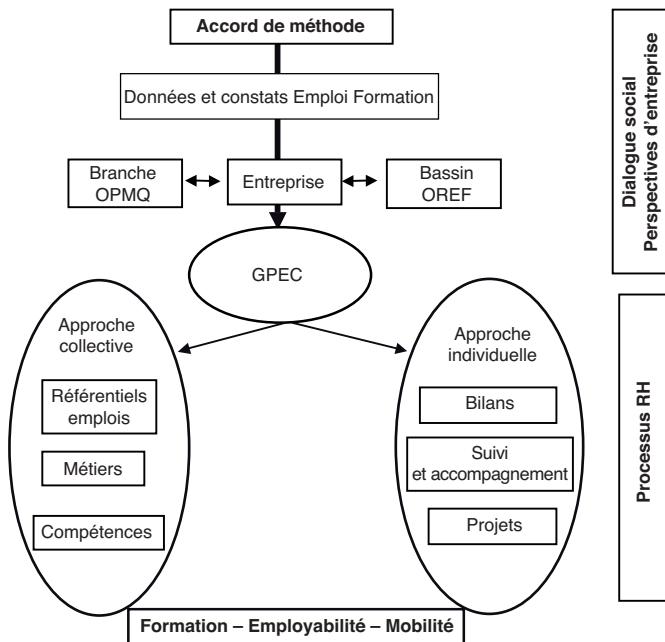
Accord de méthode

Données et constats Emploi Formation

Branche OPMQ

Entreprise

Bassin OREF

GPEC

Approche collective

Référentiels emplois

Métiers

Compétences

Approche individuelle

Bilans

Suivi et accompagnement

Projets

Formation – Employabilité – Mobilité

Dialogue social
Perspectives d'entreprise

Processus RH